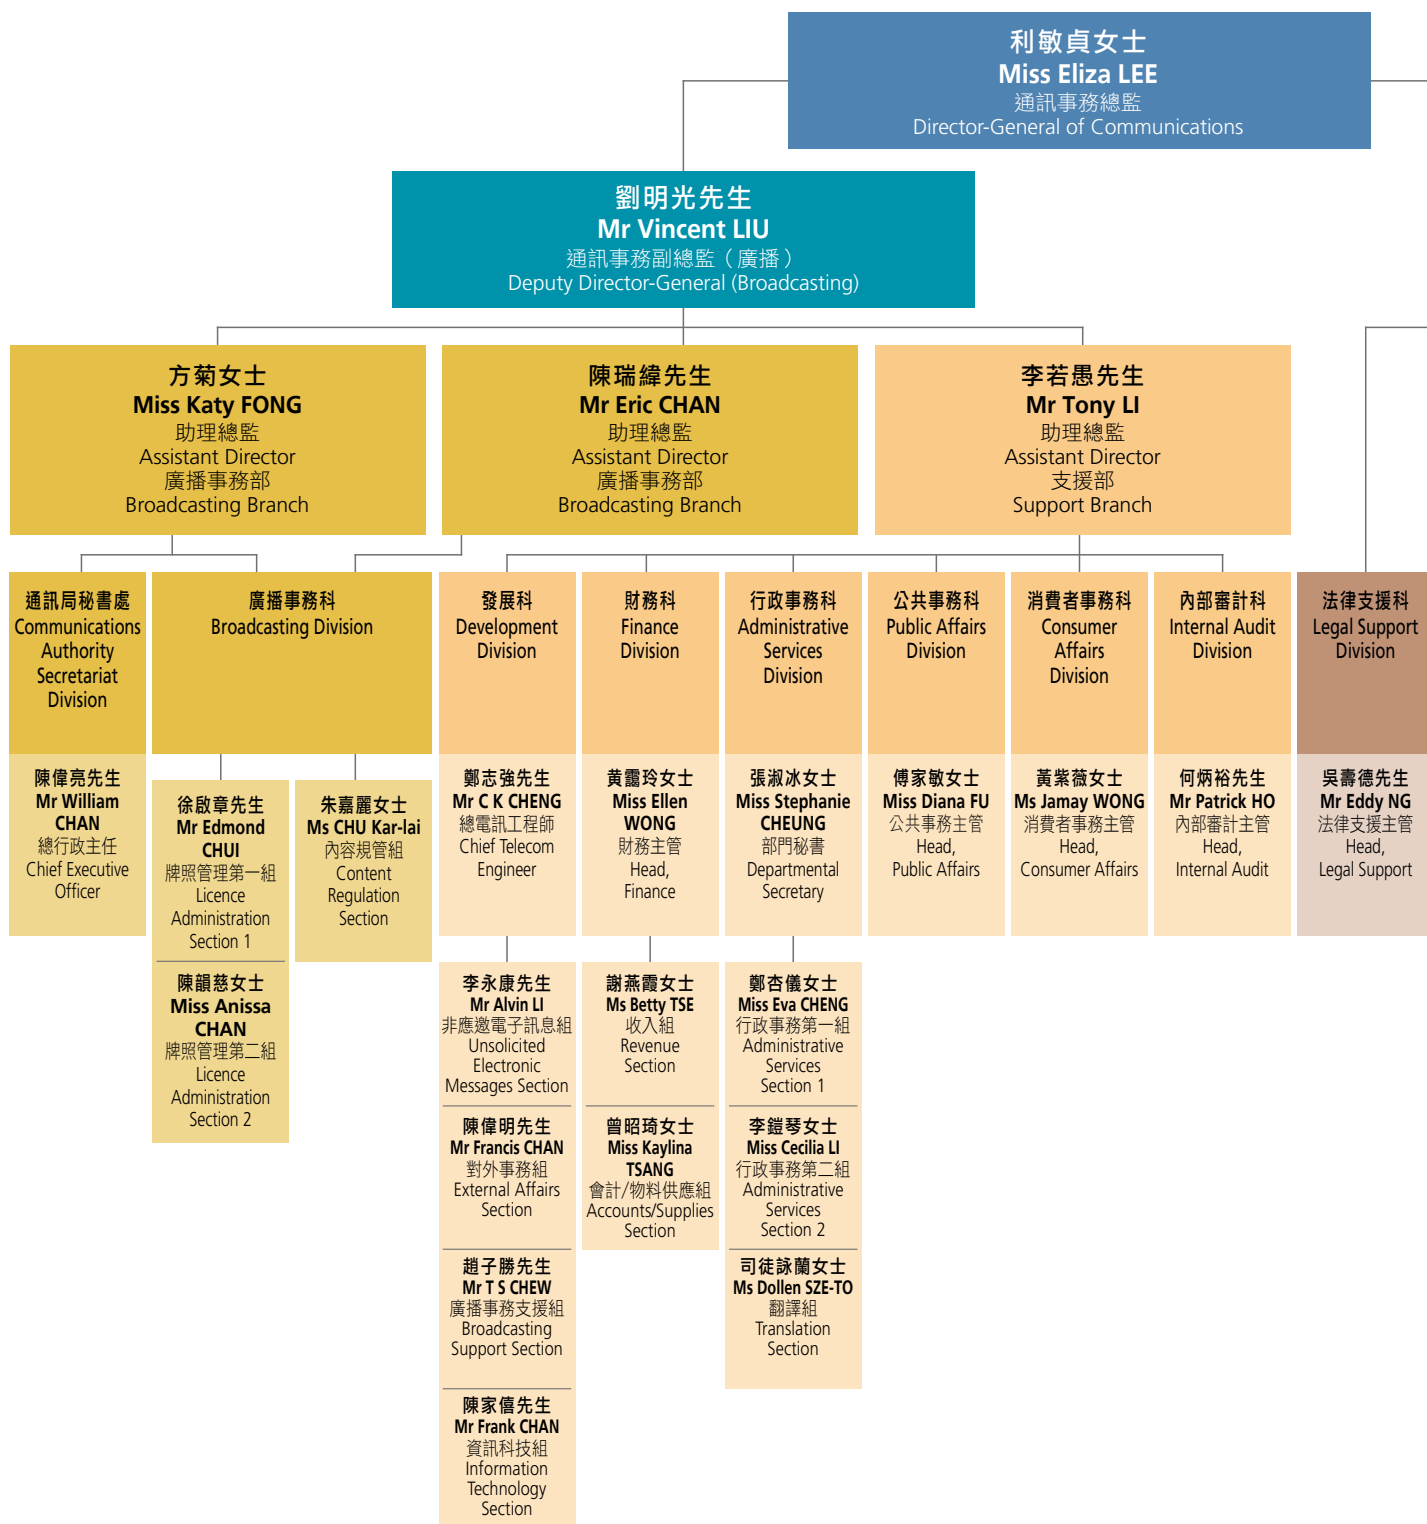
利敏貞女士
Miss Eliza LEE
通訊事務總監
Director-General of Communications

劉明光先生
Mr Vincent LIU
通訊事務副總監（廣播）
Deputy Director-General (Broadcasting)

方菊女士
Miss Katy FONG
助理總監
Assistant Director
廣播事務部
Broadcasting Branch

陳瑞緯先生
Mr Eric CHAN
助理總監
Assistant Director
廣播事務部
Broadcasting Branch

李若愚先生
Mr Tony LI
助理總監
Assistant Director
支援部
Support Branch

通訊局秘書處
Communications Authority Secretariat Division

陳偉亮先生
Mr William CHAN
總行政主任
Chief Executive Officer

廣播事務科
Broadcasting Division

徐啟章先生
Mr Edmond CHUI
牌照管理第一組
Licence Administration Section 1

陳韻慈女士
Miss Anissa CHAN
牌照管理第二組
Licence Administration Section 2

朱嘉麗女士
Ms CHU Kar-lai
內容規管組
Content Regulation Section

發展科
Development Division

鄭志強先生
Mr C K CHENG
總電訊工程師
Chief Telecom Engineer

李永康先生
Mr Alvin LI
非應邀電子訊息組
Unsolicited Electronic Messages Section

陳偉明先生
Mr Francis CHAN
對外事務組
External Affairs Section

趙子勝先生
Mr T S CHEW
廣播事務支援組
Broadcasting Support Section

陳家僖先生
Mr Frank CHAN
資訊科技組
Information Technology Section

財務科
Finance Division

黃靄玲女士
Miss Ellen WONG
財務主管
Head, Finance

謝燕霞女士
Ms Betty TSE
收入組
Revenue Section

曾昭琦女士
Miss Kaylina TSANG
會計/物料供應組
Accounts/Supplies Section

行政事務科
Administrative Services Division

張淑冰女士
Miss Stephanie CHEUNG
部門秘書
Departmental Secretary

鄭杏儀女士
Miss Eva CHENG
行政事務第一組
Administrative Services Section 1

李鎧琴女士
Miss Cecilia LI
行政事務第二組
Administrative Services Section 2

司徒詠蘭女士
Ms Dollen SZE-TO
翻譯組
Translation Section

公共事務科
Public Affairs Division

傅家敏女士
Miss Diana FU
公共事務主管
Head, Public Affairs

消費者事務科
Consumer Affairs Division

黃紫薇女士
Ms Jamay WONG
消費者事務主管
Head, Consumer Affairs

內部審計科
Internal Audit Division

何炳裕先生
Mr Patrick HO
內部審計主管
Head, Internal Audit

法律支援科
Legal Support Division

吳壽德先生
Mr Eddy NG
法律支援主管
Head, Legal Support